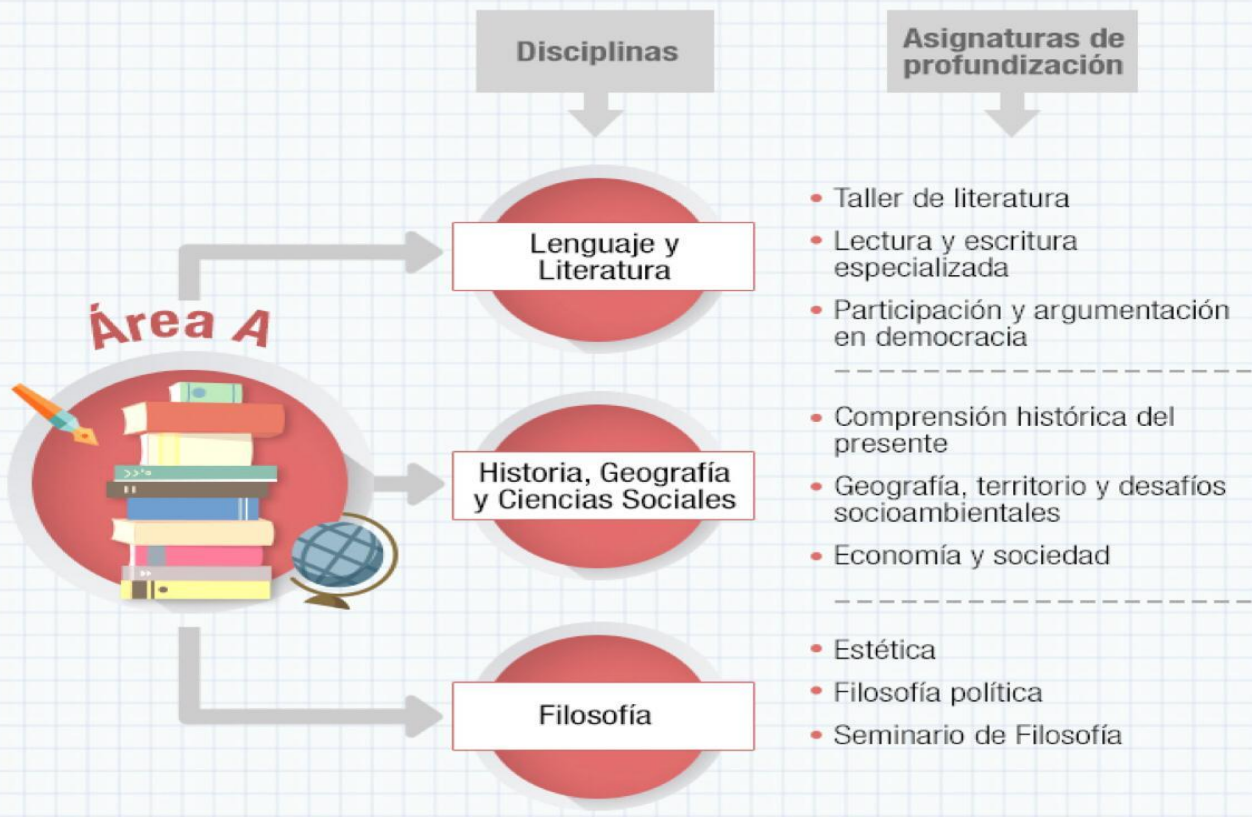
Disciplinas

Asignaturas de profundización

Área A

Lenguaje y Literatura

- Taller de literatura
- Lectura y escritura especializada
- Participación y argumentación en democracia

Historia, Geografía y Ciencias Sociales

- Comprensión histórica del presente
- Geografía, territorio y desafíos socioambientales
- Economía y sociedad

Filosofía

- Estética
- Filosofía política
- Seminario de Filosofía